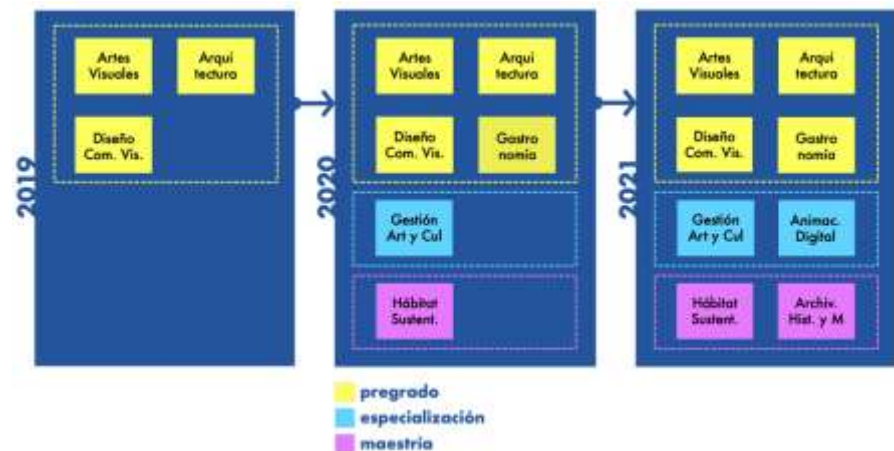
2019

Artes Visuales

Arqui tectura

Diseño Com. Vis.

2020

Artes Visuales

Arqui tectura

Diseño Com. Vis.

Gastro nomia

Gestión Art y Cul

Hábitat Sustent.

2021

Artes Visuales

Arqui tectura

Diseño Com. Vis.

Gastro nomia

Gestión Art y Cul

Animac. Digital

Hábitat Sustent.

Archiv. Hist. y M

pregrado
especialización
maestria